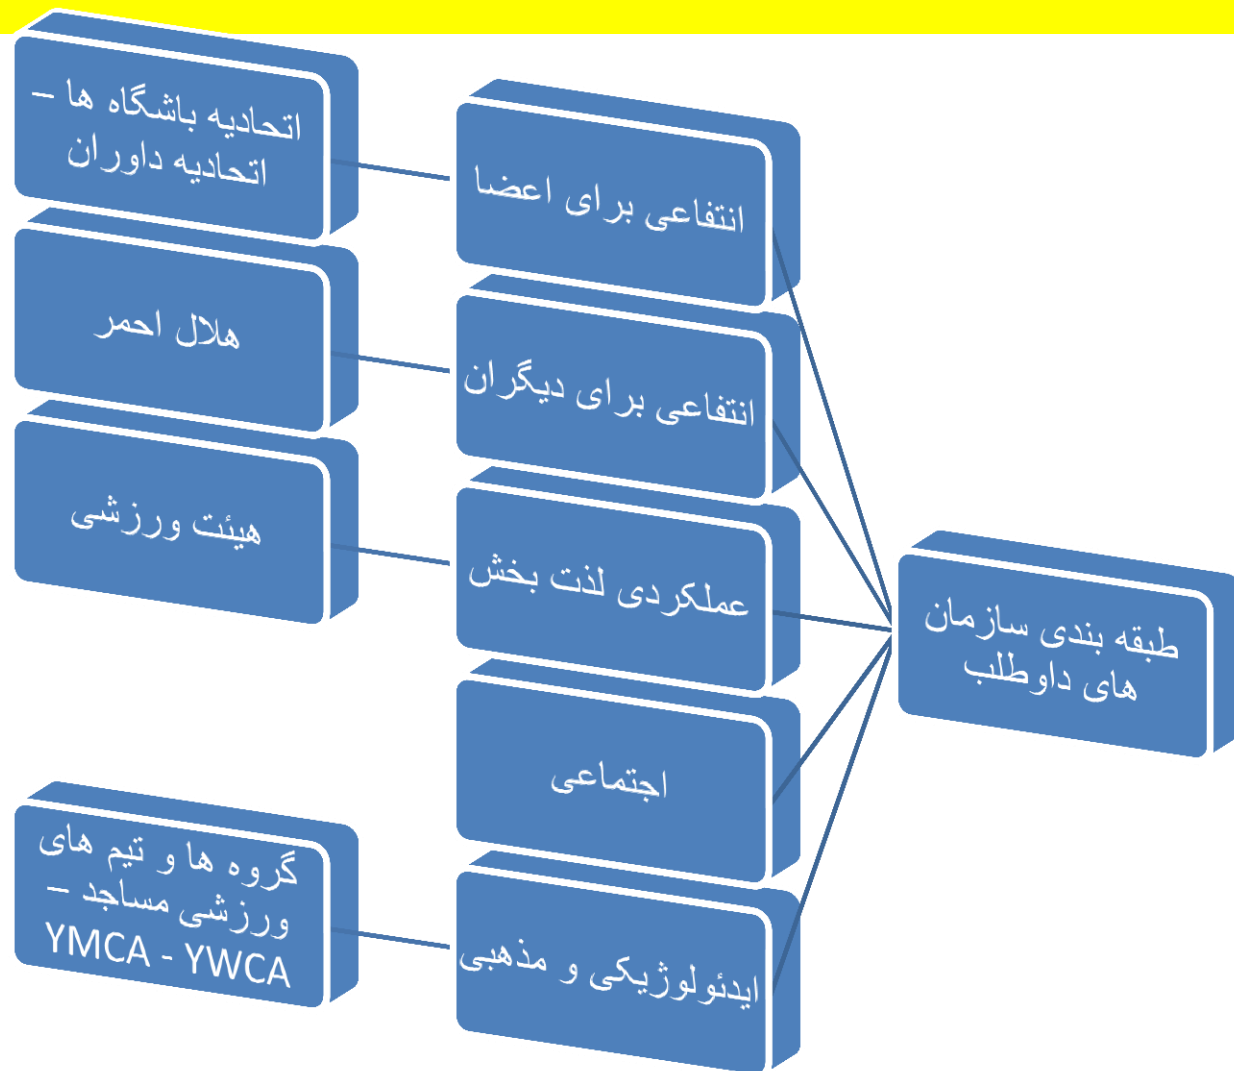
طبقه بندی سازمان های داوطلب

انتفاعی برای اعضا

اتحادیه باشگاه ها – اتحادیه داوران

انتفاعی برای دیگران

هلال احمر

عملکردی لذت بخش

هیئت ورزشی

اجتماعی

ایدئولوژیکی و مذهبی

گروه ها و تیم های ورزشی مساجد – YMCA - YWCA